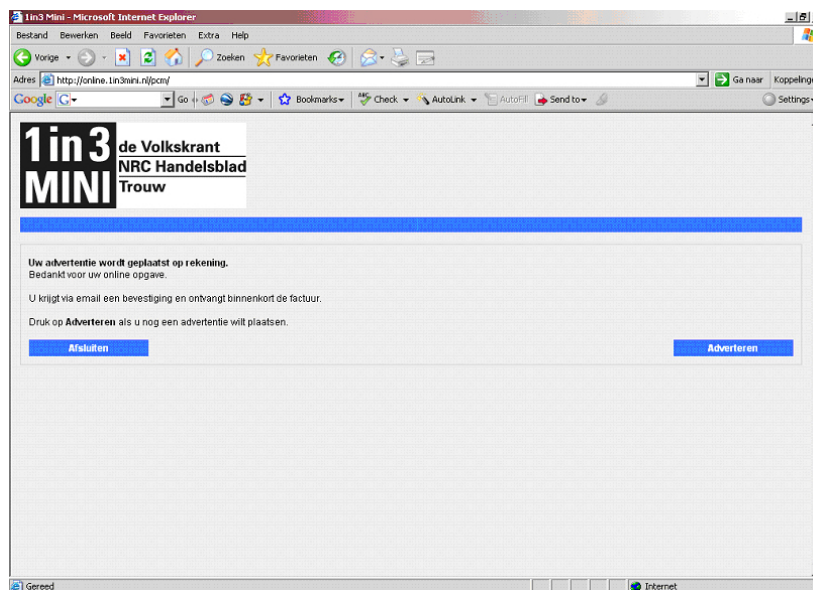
1in3 Mini - Microsoft Internet Explorer

Bestand Bewerken Beeld Favorieten Extra Help

Vorige Zoeken Favorieten

Adres http://online.1in3mini.nl/pcm/

Ga naar Koppelingen

Google G- Go Bookmarks Check AutoLink AutoFill Send to Settings

1in3 MINI de Volkskrant NRC Handelsblad Trouw

Uw advertentie wordt geplaatst op rekening.
Bedankt voor uw online opgave.

U krijgt via email een bevestiging en ontvangt binnenkort de factuur.

Druk op Adverteren als u nog een advertentie wilt plaatsen.

Afsluiten

Adverteren

Gereed

Internet